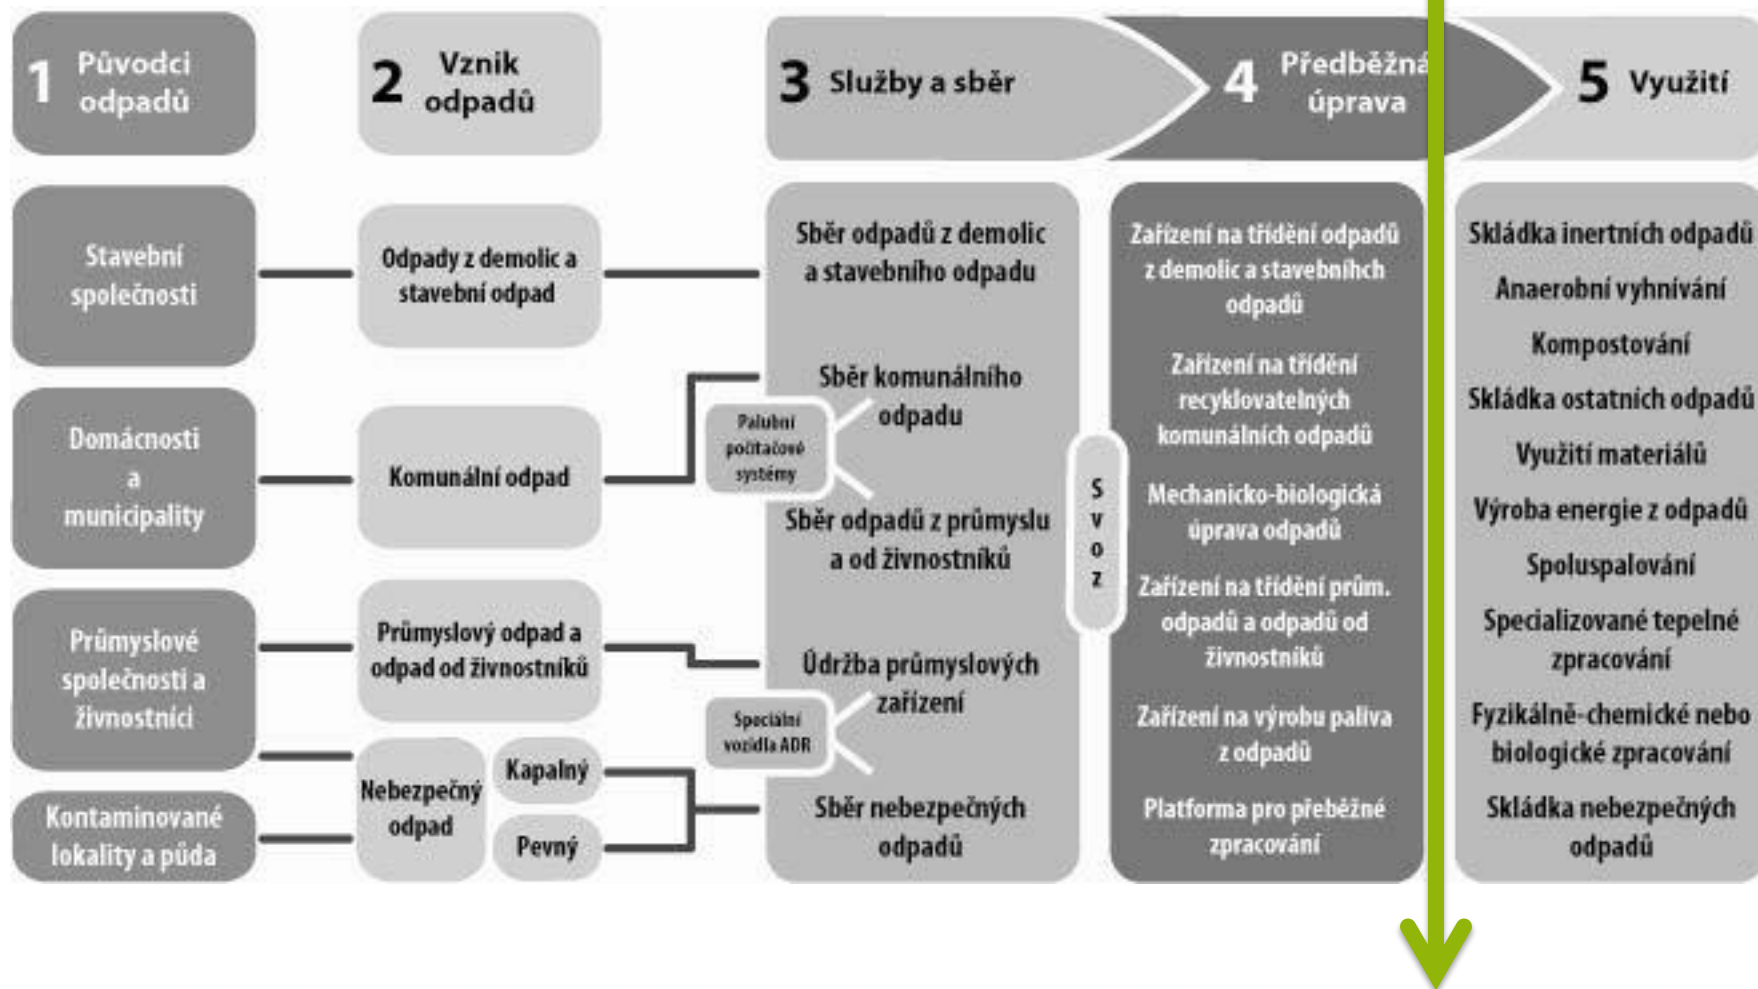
1 Původci odpadů

2 Vznik odpadů

3 Služby a sběr

4 Předběžná úprava

5 Využití

Stavební společnosti

Domácnosti a municipality

Průmyslové společnosti a živnostníci

Kontaminované lokality a půda

Odpady z demolic a stavební odpad

Komunální odpad

Průmyslový odpad a odpad od živnostníků

Nebezpečný odpad

Kapalný

Pevný

Palubní počítačové systémy

Speciální vozidla ADR

Sběr odpadů z demolic a stavebního odpadu

Sběr komunálního odpadu

Sběr odpadů z průmyslu a od živnostníků

Údržba průmyslových zařízení

Sběr nebezpečných odpadů

S v o z

Zařízení na třídění odpadů z demolic a stavebních odpadů

Zařízení na třídění recyklovatelných komunálních odpadů

Mechanicko-biologická úprava odpadů

Zařízení na třídění prům. odpadů a odpadů od živnostníků

Zařízení na výrobu paliva z odpadů

Platforma pro přeběžné zpracování

Skládka inertních odpadů

Anaerobní vyhnívání

Kompostování

Skládka ostatních odpadů

Využití materiálů

Výroba energie z odpadů

Spoluspalování

Specializované tepelné zpracování

Fyzikálně-chemické nebo biologické zpracování

Skládka nebezpečných odpadů